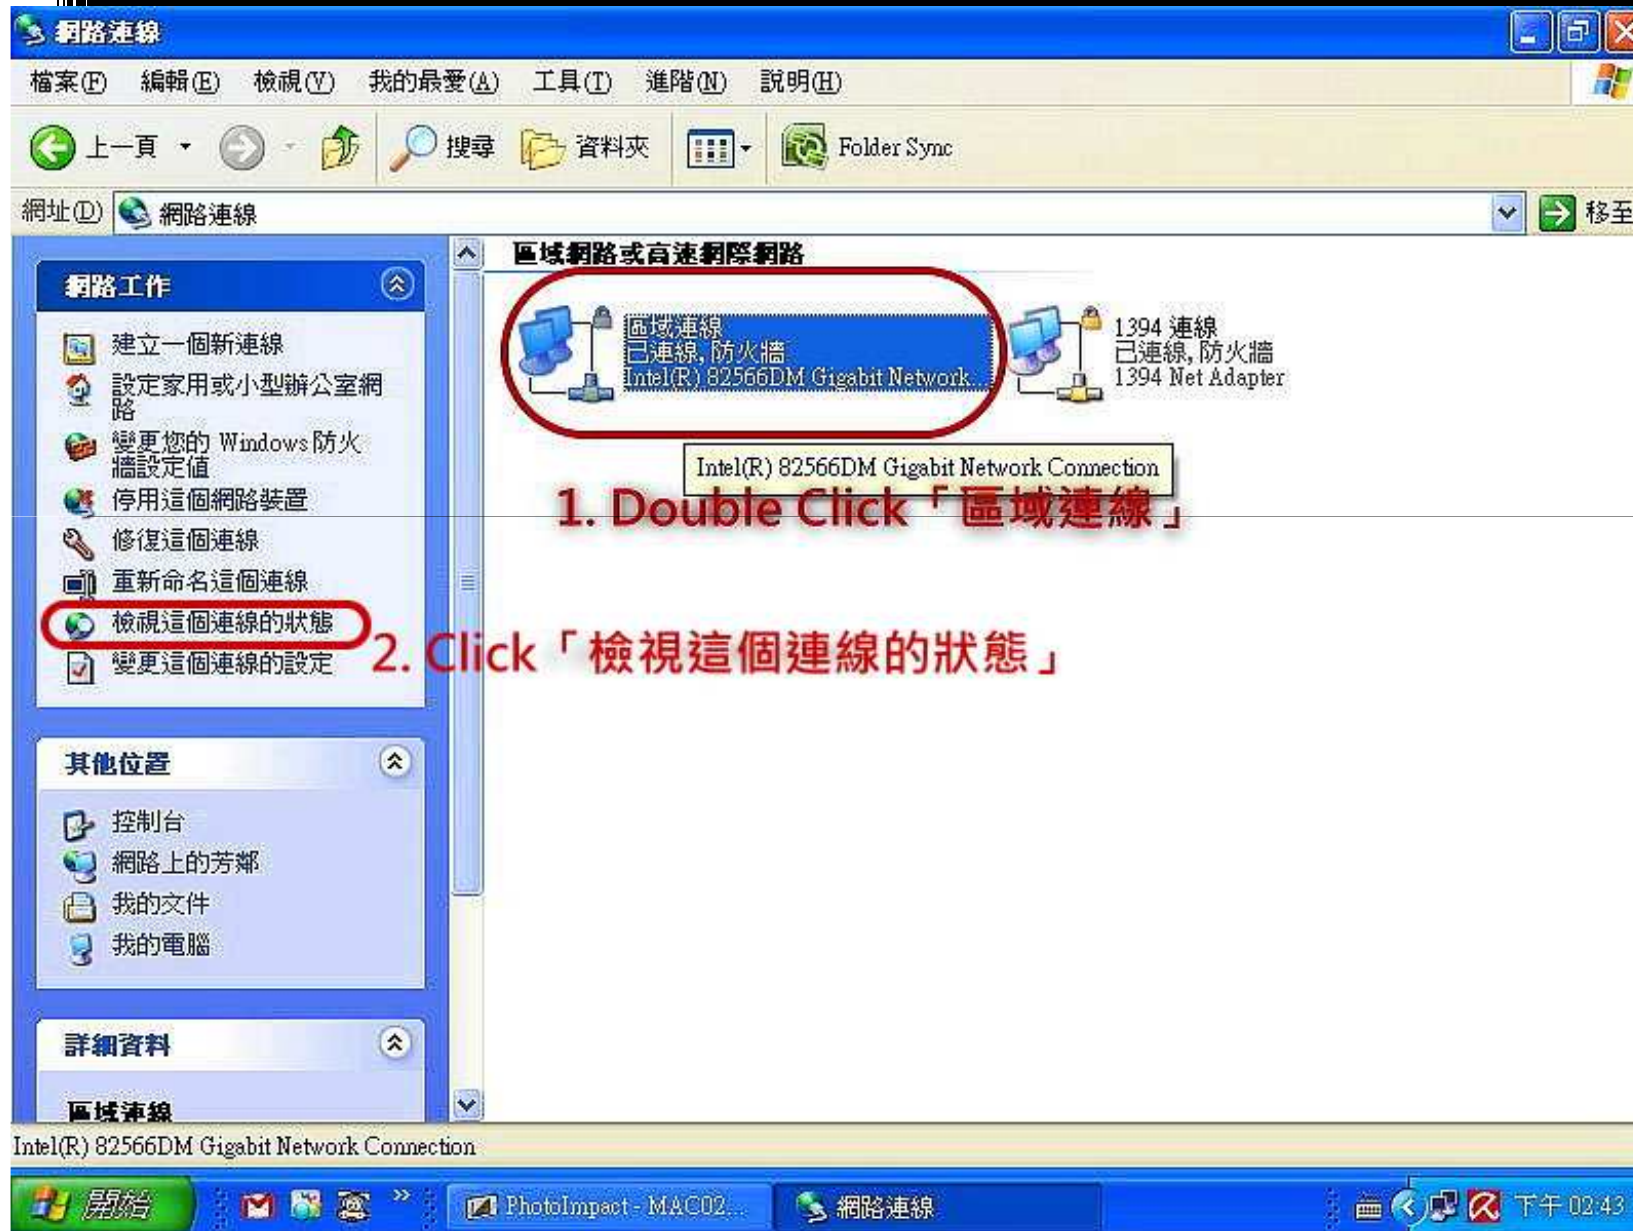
網路連線

檔案(F) 編輯(E) 檢視(V) 我的最愛(A) 工具(T) 進階(N) 說明(H)

上一頁 搜尋 資料夾 Folder Sync

網址(D) 網路連線 移至

網路工作

建立一個新連線
設定家用或小型辦公室網路
變更您的 Windows 防火牆設定值
停用這個網路裝置
修復這個連線
重新命名這個連線
檢視這個連線的狀態
變更這個連線的設定

其他位置

控制台
網路上的芳鄰
我的文件
我的電腦

詳細資料

區域連線

區域網路或高速網際網路

區域連線
已連線, 防火牆
Intel(R) 82566DM Gigabit Network...

1394 連線
已連線, 防火牆
1394 Net Adapter

Intel(R) 82566DM Gigabit Network Connection

1. Double Click「區域連線」

2. Click「檢視這個連線的狀態」

Intel(R) 82566DM Gigabit Network Connection

開始 PhotoImpact - MAC02... 網路連線 下午 02:43